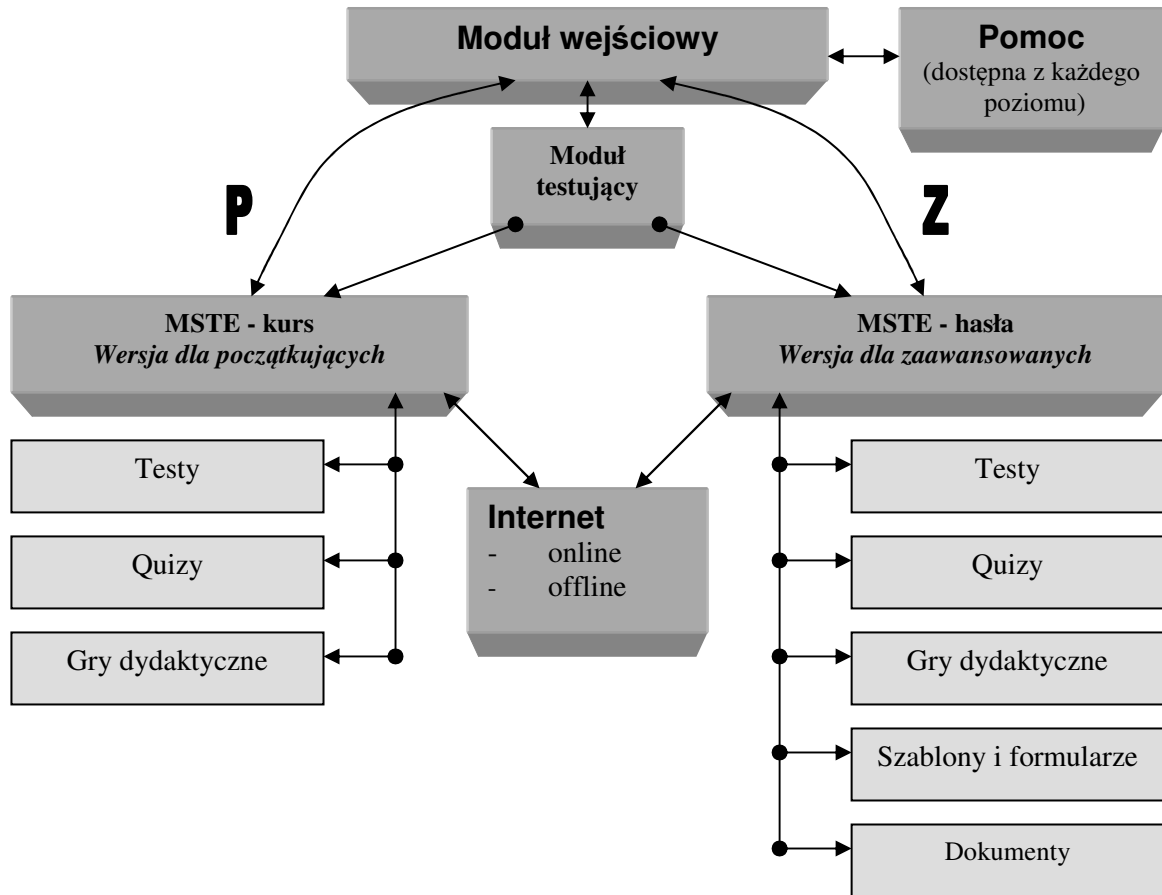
Moduł wejściowy

Pomoc
(dostępna z każdego poziomu)

Moduł testujący

P

Z

MSTE - kurs
*Wersja dla początkujących*

MSTE - hasła
*Wersja dla zaawansowanych*

Testy

Quizy

Gry dydaktyczne

Internet
- online
- offline

Testy

Quizy

Gry dydaktyczne

Szablony i formularze

Dokumenty